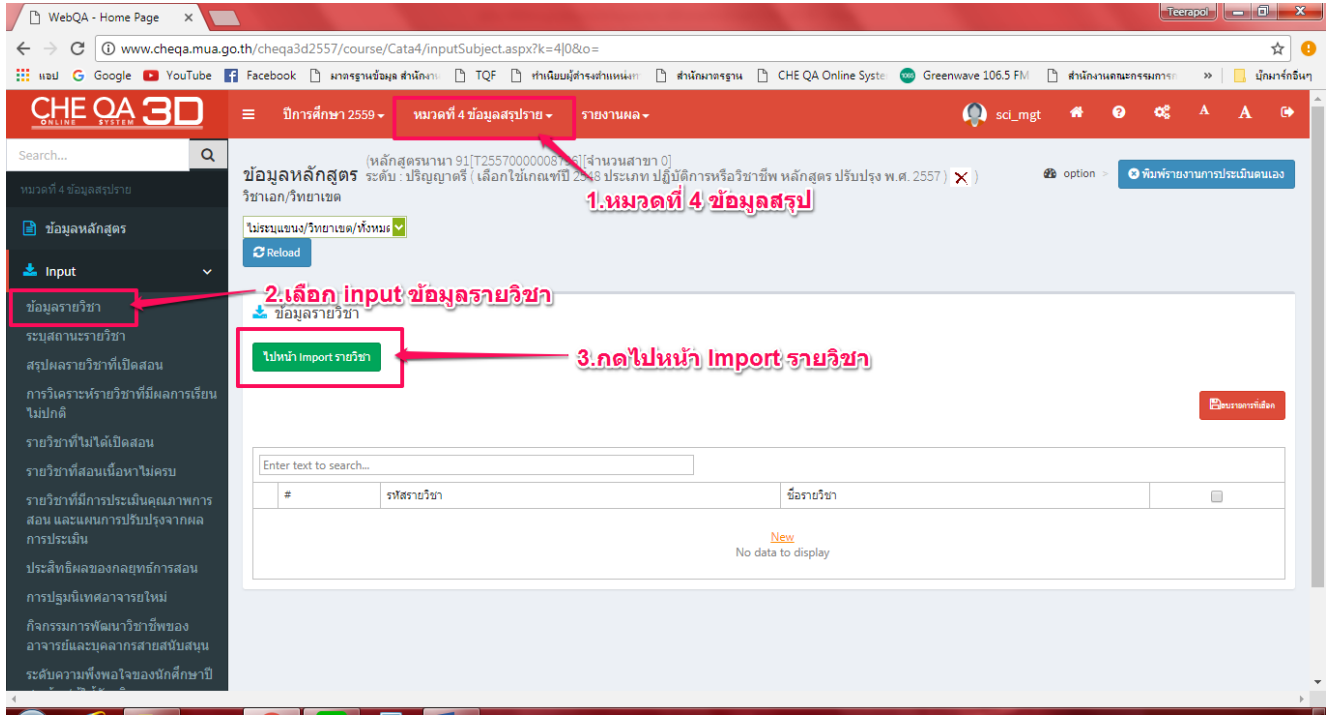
WebQA - Home Page ×
Teerapol
www.cheqa.mua.go.th/cheqa3d2557/course/Cata4/inputSubject.aspx?k=4|0&o=
แอป Google YouTube Facebook มาตรฐานข้อมูล สำนักงา TQF ทำเนียบผู้ดำรงตำแหน่ง สำนักมาตรฐาน CHE QA Online Syste Greenwave 106.5 FM สำนักงานคณะกรรมการ » บุ๊กมาร์กอื่นๆ
CHE QA 3D ONLINE SYSTEM
ปีการศึกษา 2559 หมวดที่ 4 ข้อมูลสรุปราย รายงานผล
sci_mgt
Search...
หมวดที่ 4 ข้อมูลสรุปราย
ข้อมูลหลักสูตร
Input
ข้อมูลรายวิชา
ระบุสถานะรายวิชา
สรุปผลรายวิชาที่เปิดสอน
การวิเคราะห์รายวิชาที่มีผลการเรียนไม่ปกติ
รายวิชาที่ไม่ได้เปิดสอน
รายวิชาที่สอนเนื้อหาไม่ครบ
รายวิชาที่มีการประเมินคุณภาพการสอน และแผนการปรับปรุงจากผลการประเมิน
ประสิทธิผลของกลยุทธ์การสอน
การปฐมนิเทศอาจารย์ใหม่
กิจกรรมการพัฒนาวิชาชีพของอาจารย์และบุคลากรสายสนับสนุน
ระดับความพึงพอใจของนักศึกษาปี
ข้อมูลหลักสูตร (หลักสูตรนานา 91[T2557000000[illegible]6][จำนวนสาขา 0] ระดับ : ปริญญาตรี ( เลือกใช้เกณฑ์ปี 25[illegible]8 ประเภท ปฏิบัติการหรือวิชาชีพ หลักสูตร ปรับปรุง พ.ศ. 2557 ) )
วิชาเอก/วิทยาเขต
option
พิมพ์รายงานการประเมินตนเอง
1.หมวดที่ 4 ข้อมูลสรุป
ไม่ระบุแขนง/วิทยาเขต/ทั้งหมด
Reload
2.เลือก input ข้อมูลรายวิชา
ข้อมูลรายวิชา
ไปหน้า Import รายวิชา
3.กดไปหน้า Import รายวิชา
ลบรายการที่เลือก
Enter text to search...
| # | รหัสรายวิชา | ชื่อรายวิชา | |
|---|---|---|---|
New
No data to display